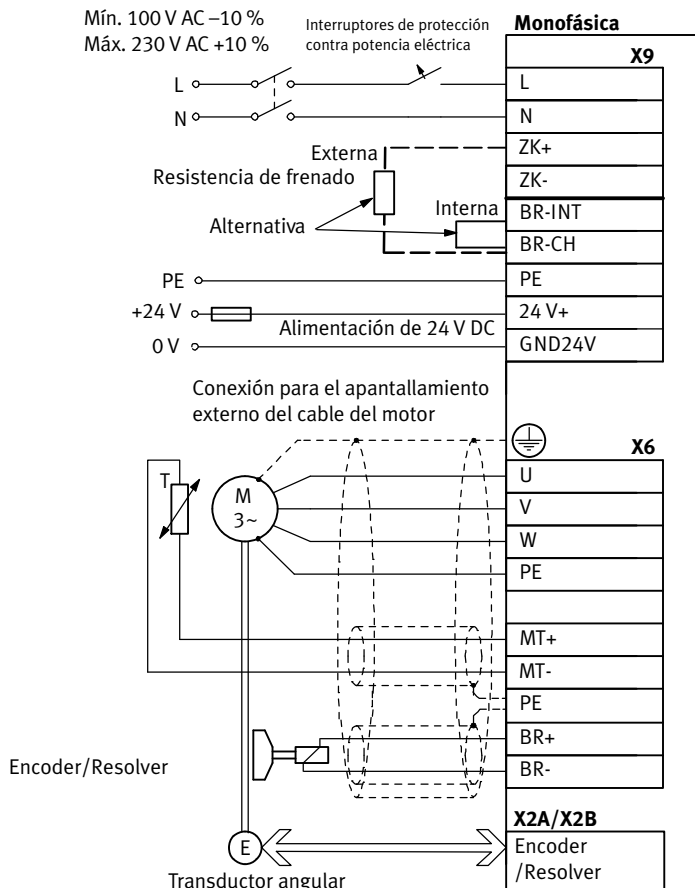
Mín. 100 V AC –10 %
Máx. 230 V AC +10 %

Interruptores de protección contra potencia eléctrica

Monofásica

X9

L
N

L
N
ZK+
ZK-
BR-INT
BR-CH

Externa
Resistencia de frenado
Interna
Alternativa

PE
+24 V
0 V

PE
24 V+
GND24V

Alimentación de 24 V DC

Conexión para el apantallamiento externo del cable del motor

X6

T
M
3~

U
V
W
PE

MT+
MT-
PE
BR+
BR-

Encoder/Resolver

X2A/X2B
E
Encoder /Resolver

Transductor angular